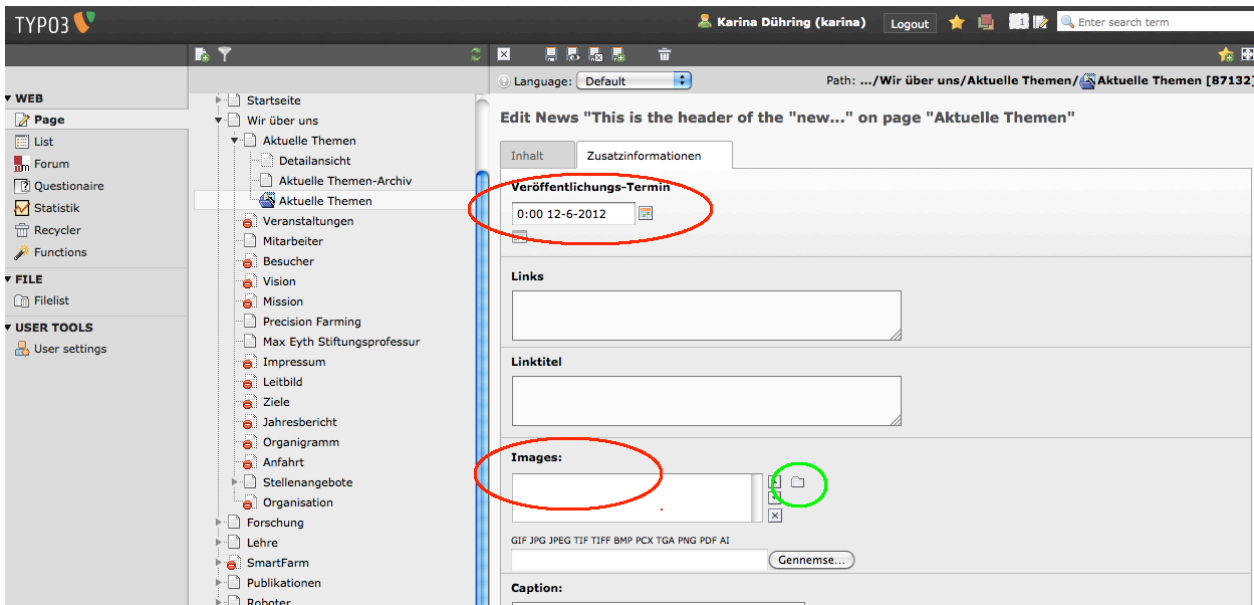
TYPO3

Karina Dühring (karina) Logout

Enter search term

WEB
Page
List
Forum
Questionaire
Statistik
Recycler
Functions
FILE
Filelist
USER TOOLS
User settings

Startseite
Wir über uns
Aktuelle Themen
Detailansicht
Aktuelle Themen-Archiv
Aktuelle Themen
Veranstaltungen
Mitarbeiter
Besucher
Vision
Mission
Precision Farming
Max Eyth Stiftungsprofessur
Impressum
Leitbild
Ziele
Jahresbericht
Organigramm
Anfahrt
Stellenangebote
Organisation
Forschung
Lehre
SmartFarm
Publikationen
Roboter

Language: Default

Path: .../Wir über uns/Aktuelle Themen/Aktuelle Themen [87132]

Edit News "This is the header of the "new..." on page "Aktuelle Themen"

Inhalt | Zusatzinformationen

Veröffentlichungs-Termin
0:00 12-6-2012

Links

Linktitel

Images:

GIF JPG JPEG TIF TIFF BMP PCX TGA PNG PDF AI
Gennemse...

Caption: